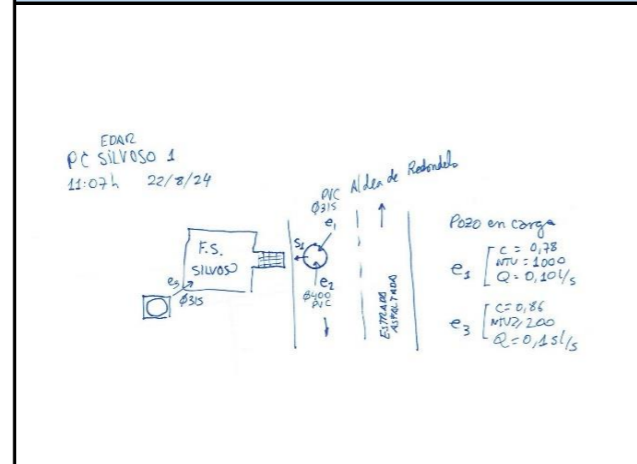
EDAR
PC SILVOSO 1
11:07h 22/8/24

PVC
Ø315
Aldea de Redondela

F.S. SILVOSO
$e_3$ Ø315
$s_1$
$e_1$
$e_2$
Ø400 PVC
ESTRADA ASFALTADO

Pozo en carga
$e_1$ [ C = 0,78
NTU = 1000
Q = 0,10 l/s

$e_3$ [ C = 0,86
NTU ≥ 200
Q = 0,15 l/s